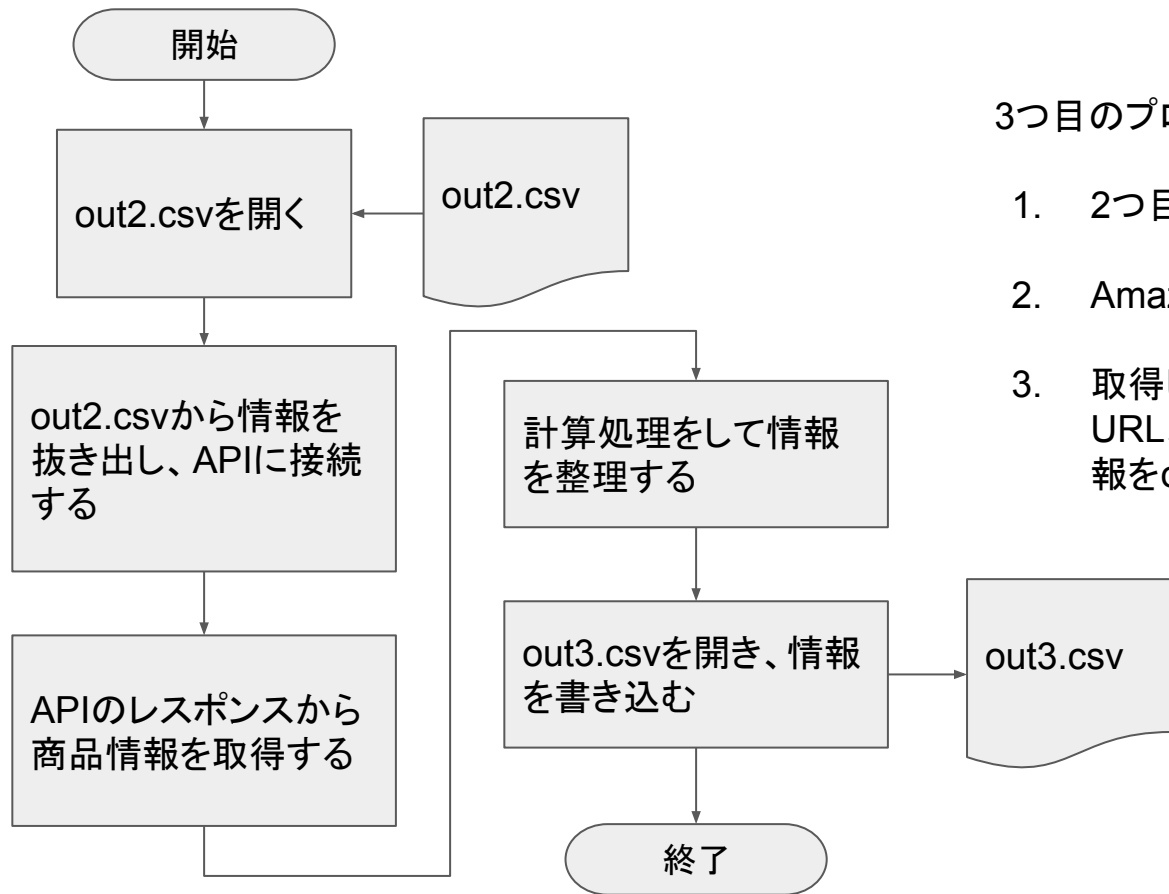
開始

out2.csvを開く

out2.csv

out2.csvから情報を抜き出し、APIに接続する

APIのレスポンスから商品情報を取得する

計算処理をして情報を整理する

out3.csvを開き、情報を書き込む

out3.csv

終了

3つ目のプロ

1. 2つ目

2. Ama

3. 取得
URL
報を